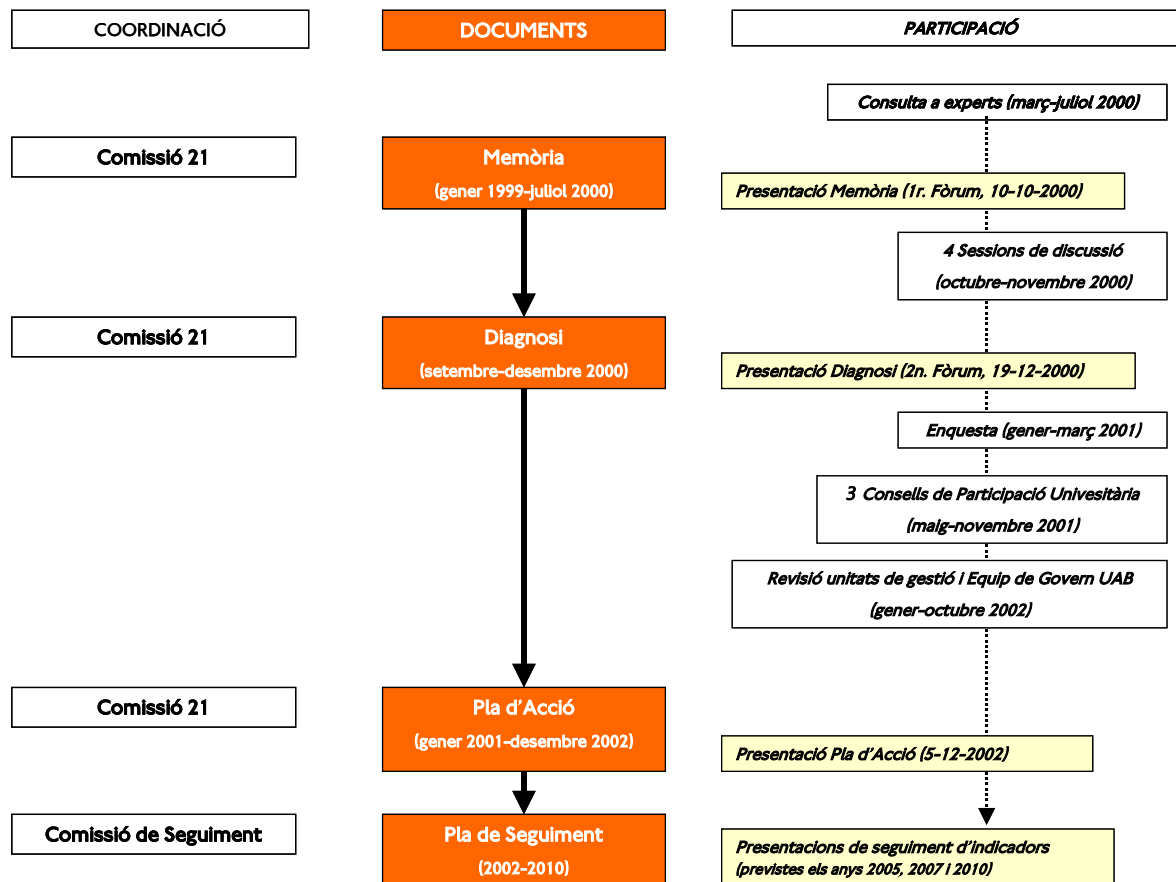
COORDINACIÓ

DOCUMENTS

PARTICIPACIÓ

Consulta a experts (març-juliol 2000)

Comissió 21

Memòria
(gener 1999-juliol 2000)

Presentació Memòria (1r. Fòrum, 10-10-2000)

4 Sessions de discussió
(octubre-novembre 2000)

Comissió 21

Diagnosi
(setembre-desembre 2000)

Presentació Diagnosi (2n. Fòrum, 19-12-2000)

Enquesta (gener-març 2001)

3 Consells de Participació Univesitària
(maig-novembre 2001)

Revisió unitats de gestió i Equip de Govern UAB
(gener-octubre 2002)

Comissió 21

Pla d'Acció
(gener 2001-desembre 2002)

Presentació Pla d'Acció (5-12-2002)

Comissió de Seguiment

Pla de Seguiment
(2002-2010)

Presentacions de seguiment d'indicadors
(previstes els anys 2005, 2007 i 2010)